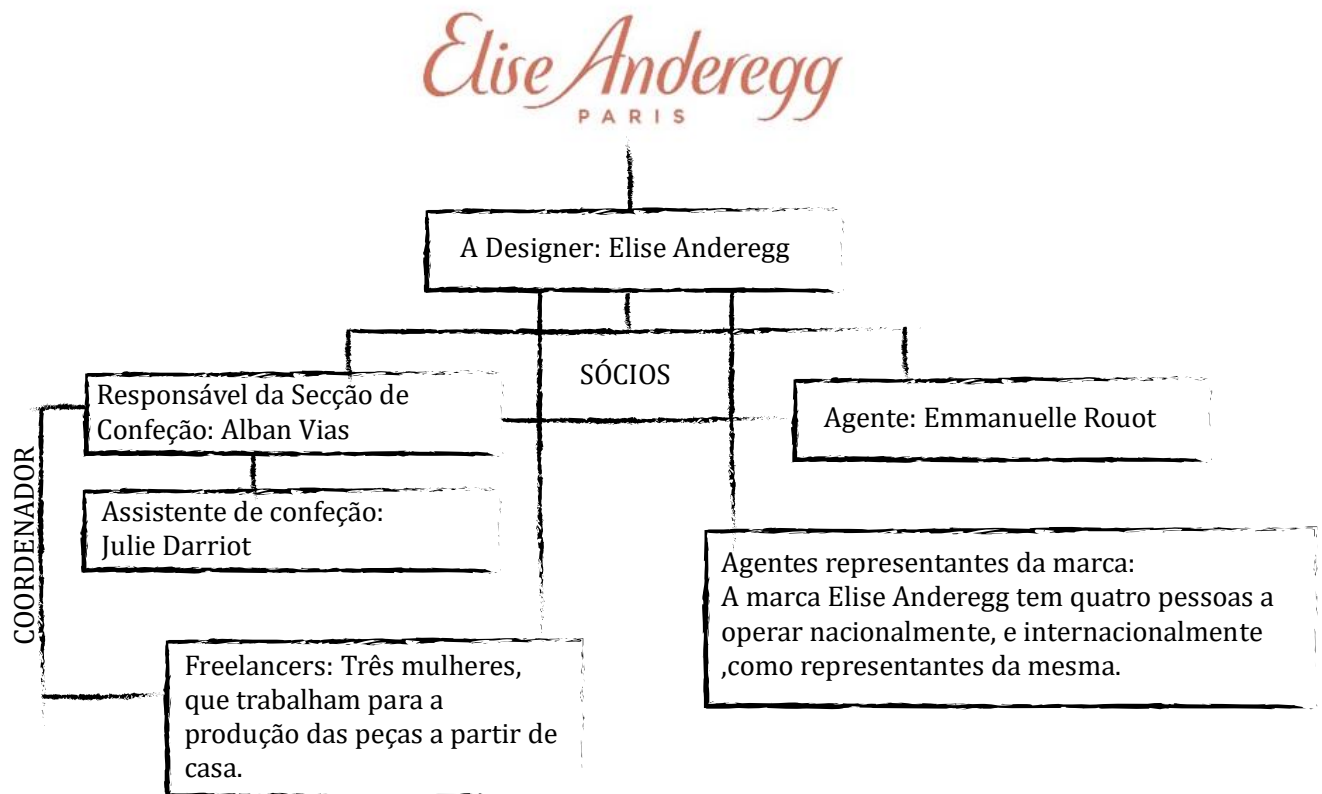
Elise Anderegg
PARIS

A Designer: Elise Anderegg

SÓCIOS

Responsável da Secção de Confeção: Alban Vias

Agente: Emmanuelle Rouot

COORDENADOR

Assistente de confeção: Julie Darriot

Agentes representantes da marca:
A marca Elise Anderegg tem quatro pessoas a operar nacionalmente, e internacionalmente ,como representantes da mesma.

Freelancers: Três mulheres, que trabalham para a produção das peças a partir de casa.